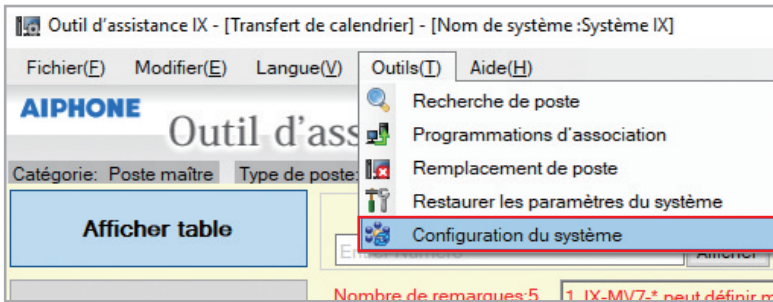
Outil d’assistance IX - [Transfert de calendrier] - [Nom de système :Système IX]

Fichier(F) Modifier(E) Langue(V) Outils(T) Aide(H)

AIPHONE

Outil d’ass

Catégorie: Poste maître Type de poste:

Afficher table

Recherche de poste
Programmations d’association
Remplacement de poste
Restaurer les paramètres du système
Configuration du système

Entrer Numéro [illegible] Afficher

Nombre de remarques:5 1. IX-MV7-* peut définir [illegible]